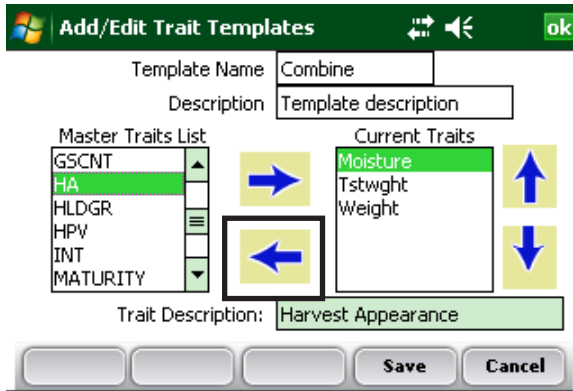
Add/Edit Trait Templates ok

Template Name Combine

Description Template description

Master Traits List
GSCNT
HA
HLDGR
HPV
INT
MATURITY

Current Traits
Moisture
Tstwght
Weight

Trait Description: Harvest Appearance

Save Cancel